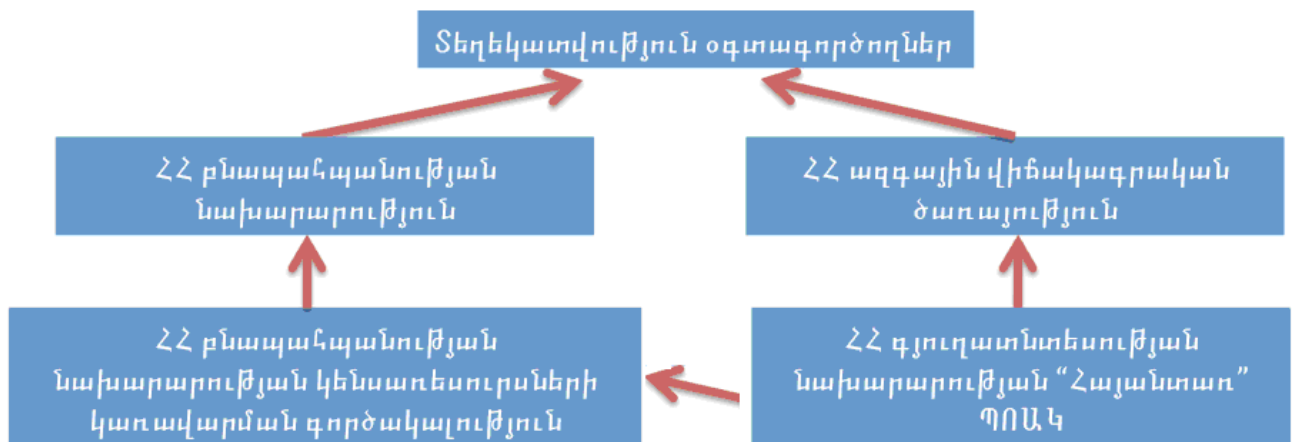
Տեղեկատվություն օգտագործողներ

ՀՀ բնապահպանության նախարարություն

ՀՀ ազգային վիճակագրական ծառայություն

ՀՀ բնապահպանության նախարարության կենսառեսուրսների կառավարման գործակալություն

ՀՀ գյուղատնտեսության նախարարության “Հայանտառ” ՊՈԱԿ